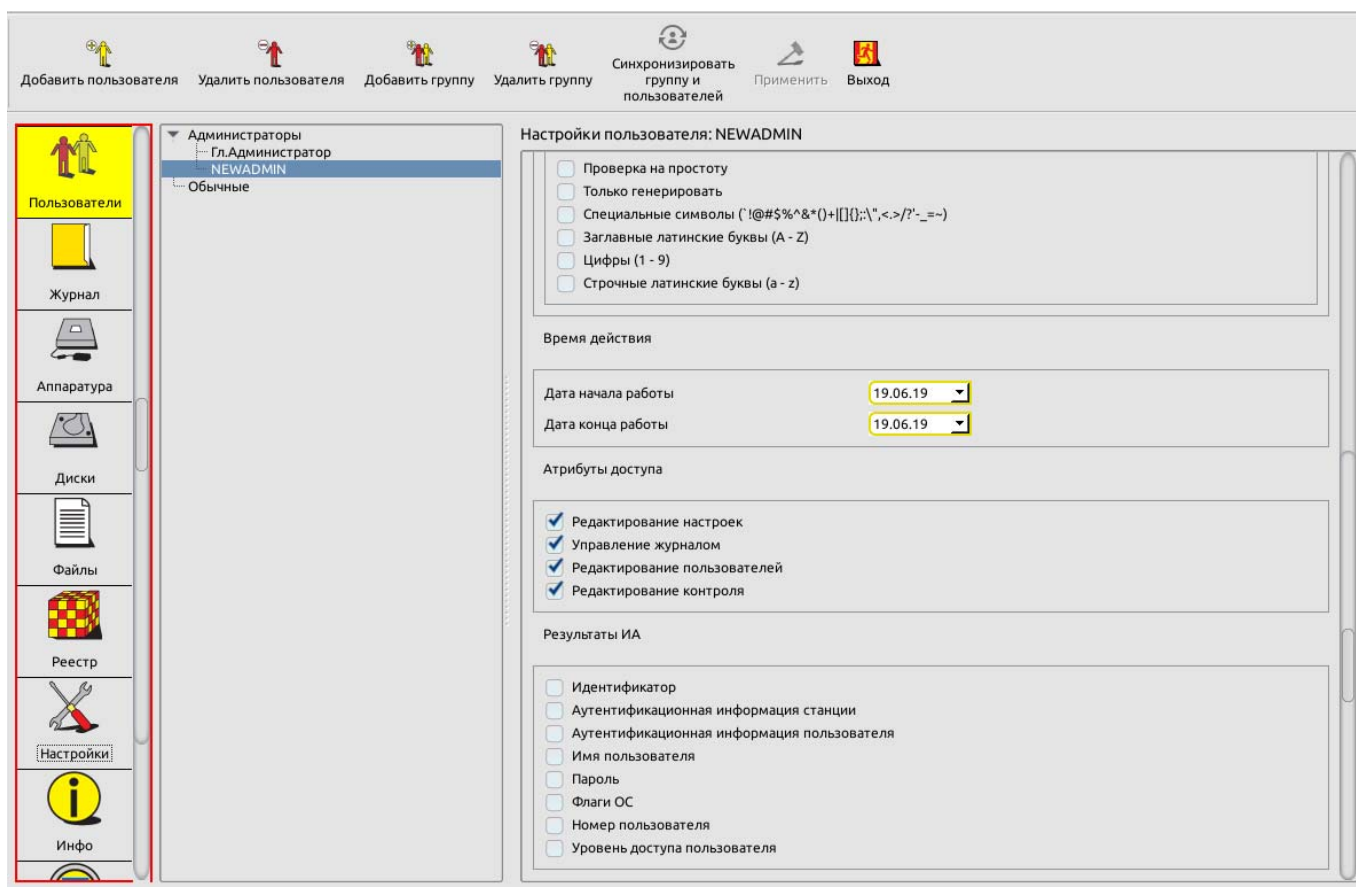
Добавить пользователя Удалить пользователя Добавить группу Удалить группу Синхронизировать группу и пользователей Применить Выход

Пользователи
Журнал
Аппаратура
Диски
Файлы
Реестр
Настройки
Инфо

Администраторы
Гл.Администратор
NEWADMIN
Обычные

Настройки пользователя: NEWADMIN

Проверка на простоту
Только генерировать
Специальные символы (`!@#$%^&*()+|[]{};:\",<.>/?'-_=~)
Заглавные латинские буквы (A - Z)
Цифры (1 - 9)
Строчные латинские буквы (a - z)

Время действия

Дата начала работы 19.06.19
Дата конца работы 19.06.19

Атрибуты доступа

Редактирование настроек
Управление журналом
Редактирование пользователей
Редактирование контроля

Результаты ИА

Идентификатор
Аутентификационная информация станции
Аутентификационная информация пользователя
Имя пользователя
Пароль
Флаги ОС
Номер пользователя
Уровень доступа пользователя